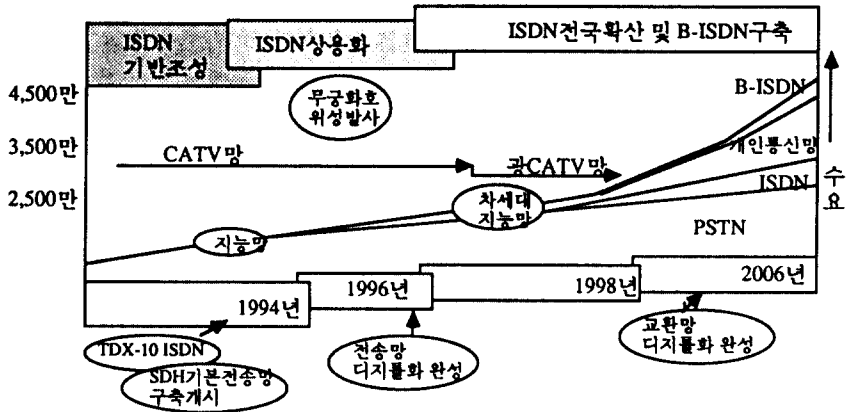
ISDN 기반조성

ISDN상용화

ISDN전국확산 및 B-ISDN구축

4,500만

3,500만

2,500만

무궁화호 위성발사

CATV망

광CATV망

B-ISDN

개인통신망

ISDN

수요

차세대 지능망

지능망

PSTN

1994년

1996년

1998년

2006년

TDX-10 ISDN

SDH기본전송망 구축개시

전송망 디지털화 완성

교환망 디지털화 완성